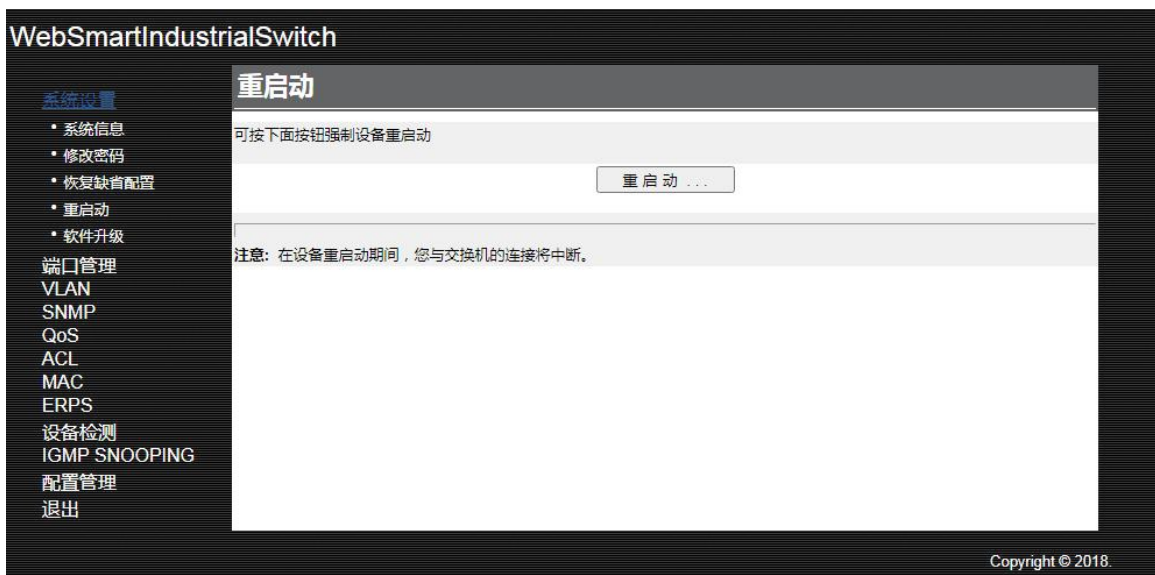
WebSmartIndustrialSwitch

系统设置
• 系统信息
• 修改密码
• 恢复缺省配置
• 重启动
• 软件升级
端口管理
VLAN
SNMP
QoS
ACL
MAC
ERPS
设备检测
IGMP SNOOPING
配置管理
退出

重启动

可按下面按钮强制设备重启动

重启动...

注意: 在设备重启动期间，您与交换机的连接将中断。

Copyright © 2018.